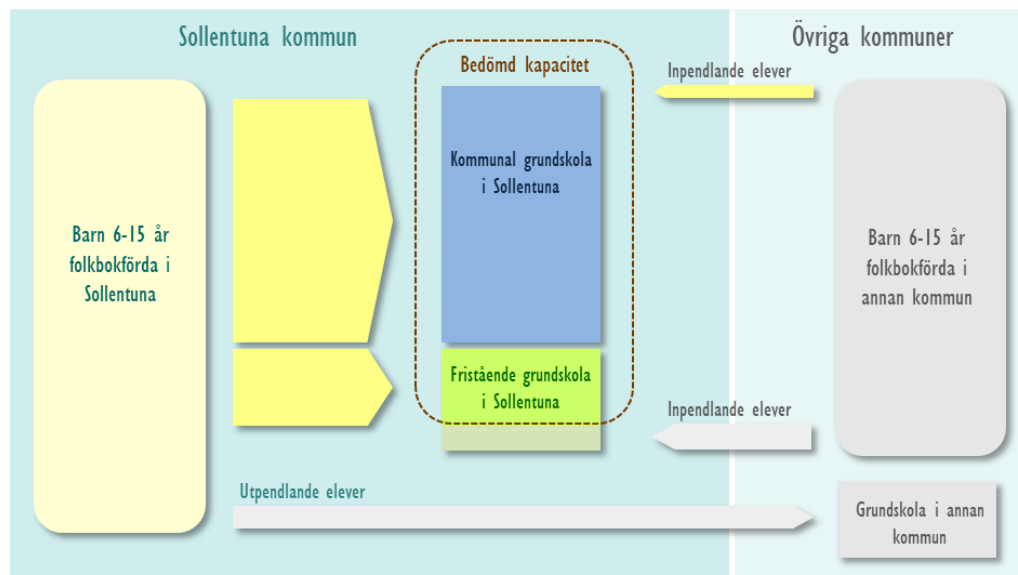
Sollentuna kommun

Övriga kommuner

Bedömd kapacitet

Inpendlande elever

Barn 6-15 år folkbokförda i Sollentuna

Kommunal grundskola i Sollentuna

Barn 6-15 år folkbokförda i annan kommun

Fristående grundskola i Sollentuna

Inpendlande elever

Utpendlande elever

Grundskola i annan kommun